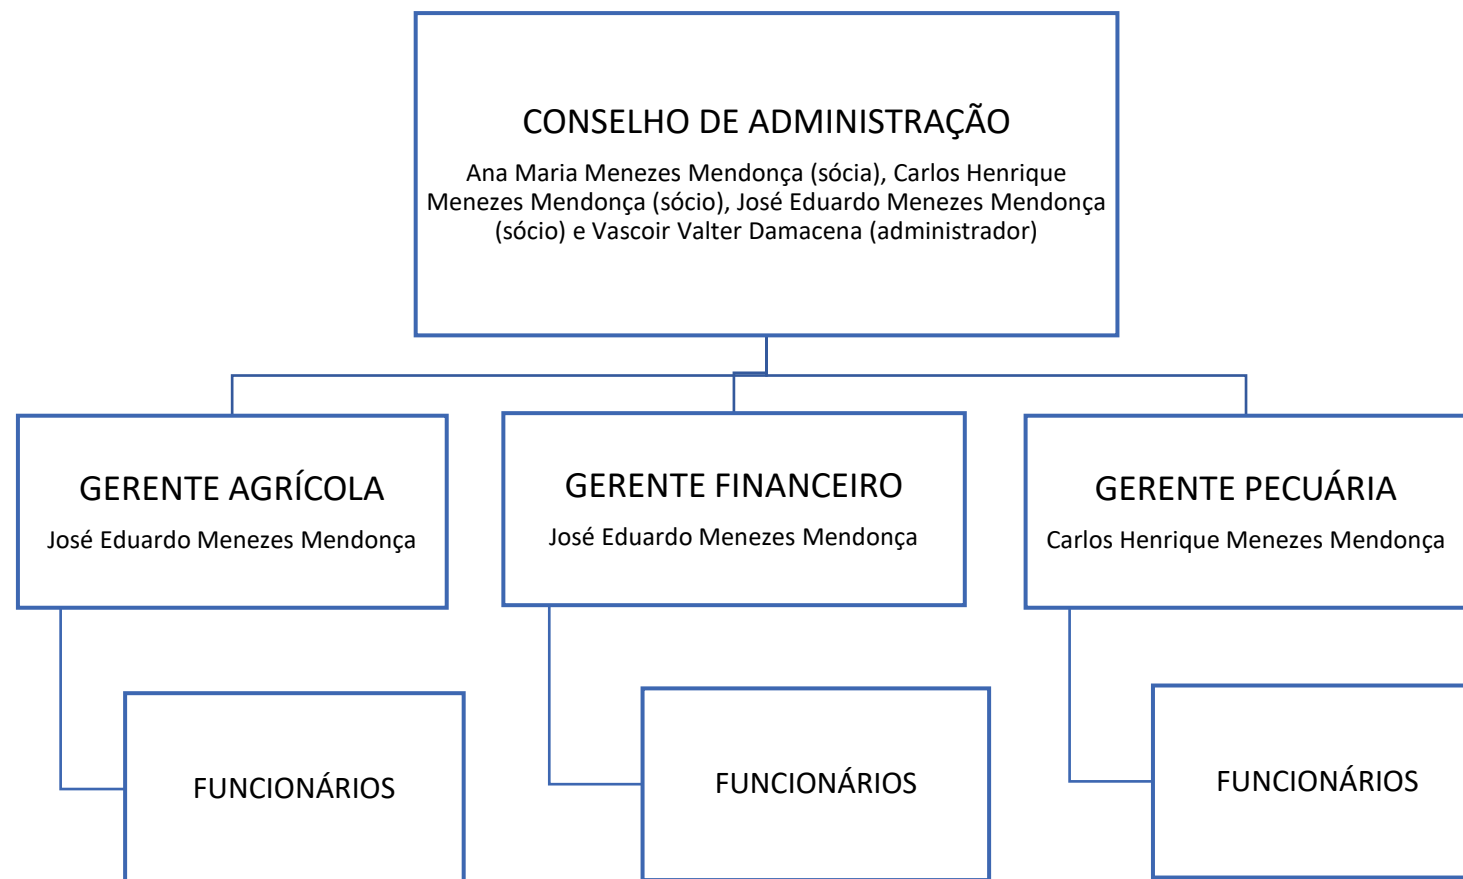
CONSELHO DE ADMINISTRAÇÃO

Ana Maria Menezes Mendonça (sócia), Carlos Henrique Menezes Mendonça (sócio), José Eduardo Menezes Mendonça (sócio) e Vascoir Valter Damacena (administrador)

GERENTE AGRÍCOLA

José Eduardo Menezes Mendonça

GERENTE FINANCEIRO

José Eduardo Menezes Mendonça

GERENTE PECUÁRIA

Carlos Henrique Menezes Mendonça

FUNCIONÁRIOS

FUNCIONÁRIOS

FUNCIONÁRIOS